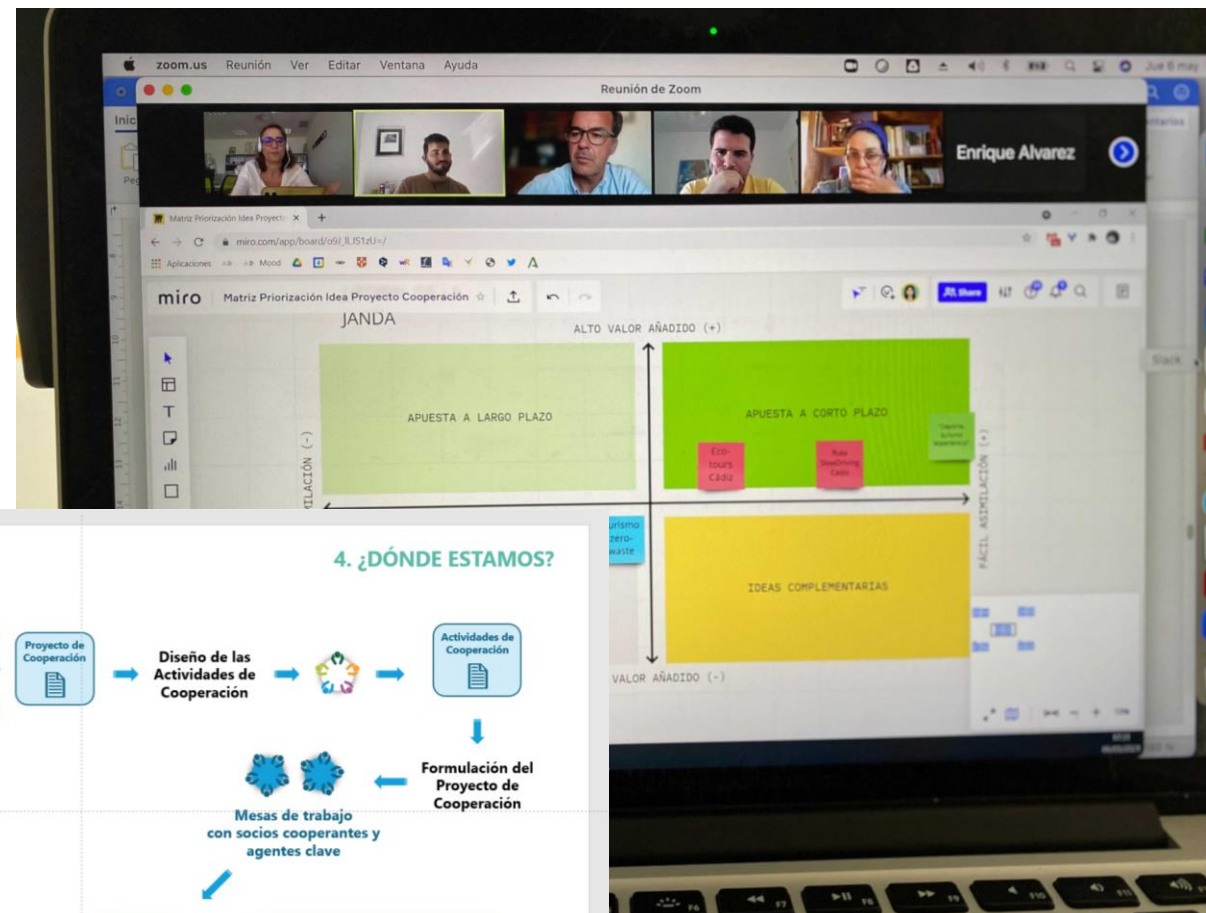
zoom.us Reunión Ver Editar Ventana Ayuda

Jue 6 may

Reunión de Zoom

Enrique Alvarez

Matriz Priorización Idea Proyecto ×

miro.com/app/board/o9J_lUS1zU=/

Aplicaciones Mood

miro Matriz Priorización Idea Proyecto Cooperación

Share

JANDA

ALTO VALOR AÑADIDO (+)

APUESTA A LARGO PLAZO

APUESTA A CORTO PLAZO

Eco-tours Cádiz

Ruta SlowDriving Cádiz

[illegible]

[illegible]ILACIÓN (-)

FÁCIL ASIMILACIÓN (+)

urismo zero-waste

IDEAS COMPLEMENTARIAS

VALOR AÑADIDO (-)

Slack

4. ¿DÓNDE ESTAMOS?

Proyecto de Cooperación

Diseño de las Actividades de Cooperación

Actividades de Cooperación

Formulación del Proyecto de Cooperación

Mesas de trabajo con socios cooperantes y agentes clave